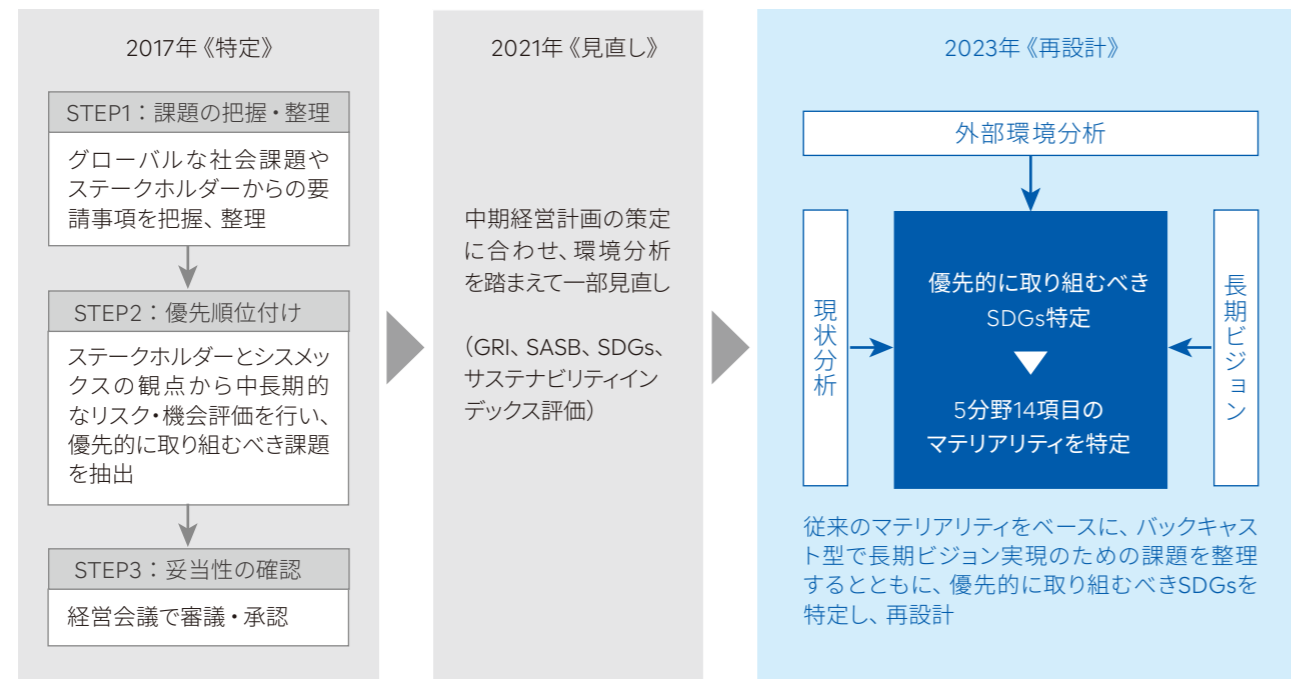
2017年《特定》

STEP1：課題の把握・整理

グローバルな社会課題やステークホルダーからの要請事項を把握、整理

STEP2：優先順位付け

ステークホルダーとシスメックスの観点から中長期的なリスク・機会評価を行い、優先的に取り組むべき課題を抽出

STEP3：妥当性の確認

経営会議で審議・承認

2021年《見直し》

中期経営計画の策定に合わせ、環境分析を踏まえて一部見直し

（GRI、SASB、SDGs、サステナビリティインデックス評価）

2023年《再設計》

外部環境分析

現状分析

優先的に取り組むべきSDGs特定

5分野14項目のマテリアリティを特定

長期ビジョン

従来のマテリアリティをベースに、バックキャスト型で長期ビジョン実現のための課題を整理するとともに、優先的に取り組むべきSDGsを特定し、再設計